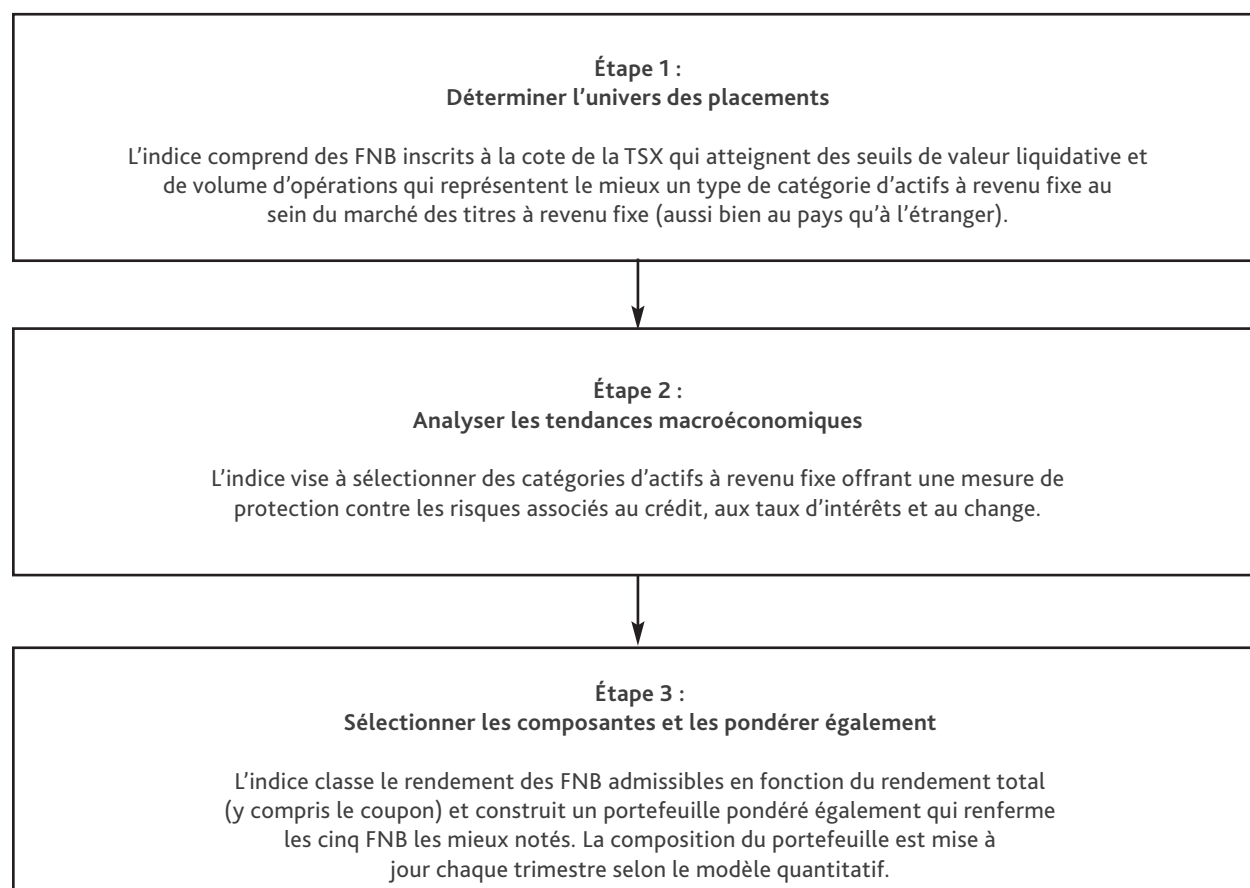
**Étape 1 :**
**Déterminer l’univers des placements**

L’indice comprend des FNB inscrits à la cote de la TSX qui atteignent des seuils de valeur liquidative et de volume d’opérations qui représentent le mieux un type de catégorie d’actifs à revenu fixe au sein du marché des titres à revenu fixe (aussi bien au pays qu’à l’étranger).

**Étape 2 :**
**Analyser les tendances macroéconomiques**

L’indice vise à sélectionner des catégories d’actifs à revenu fixe offrant une mesure de protection contre les risques associés au crédit, aux taux d’intérêts et au change.

**Étape 3 :**
**Sélectionner les composantes et les pondérer également**

L’indice classe le rendement des FNB admissibles en fonction du rendement total (y compris le coupon) et construit un portefeuille pondéré également qui renferme les cinq FNB les mieux notés. La composition du portefeuille est mise à jour chaque trimestre selon le modèle quantitatif.